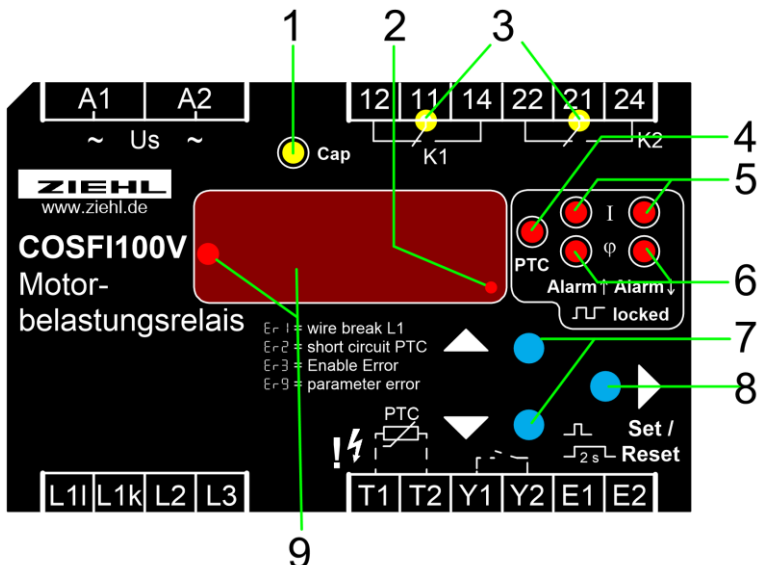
1 2 3

A1 A2
~ Us ~

Cap

12 11 14 22 21 24
K1 K2

4
5
6
7
8
9

ZIEHL
www.ziehl.de

COSFI100V
Motorbelastungsrelais

PTC
I
φ
Alarm↑ Alarm↓
locked

Er1 = wire break L1
Er2 = short circuit PTC
Er3 = Enable Error
Er9 = parameter error

PTC

Set / Reset
2 s

L1l L1k L2 L3

T1 T2 Y1 Y2 E1 E2